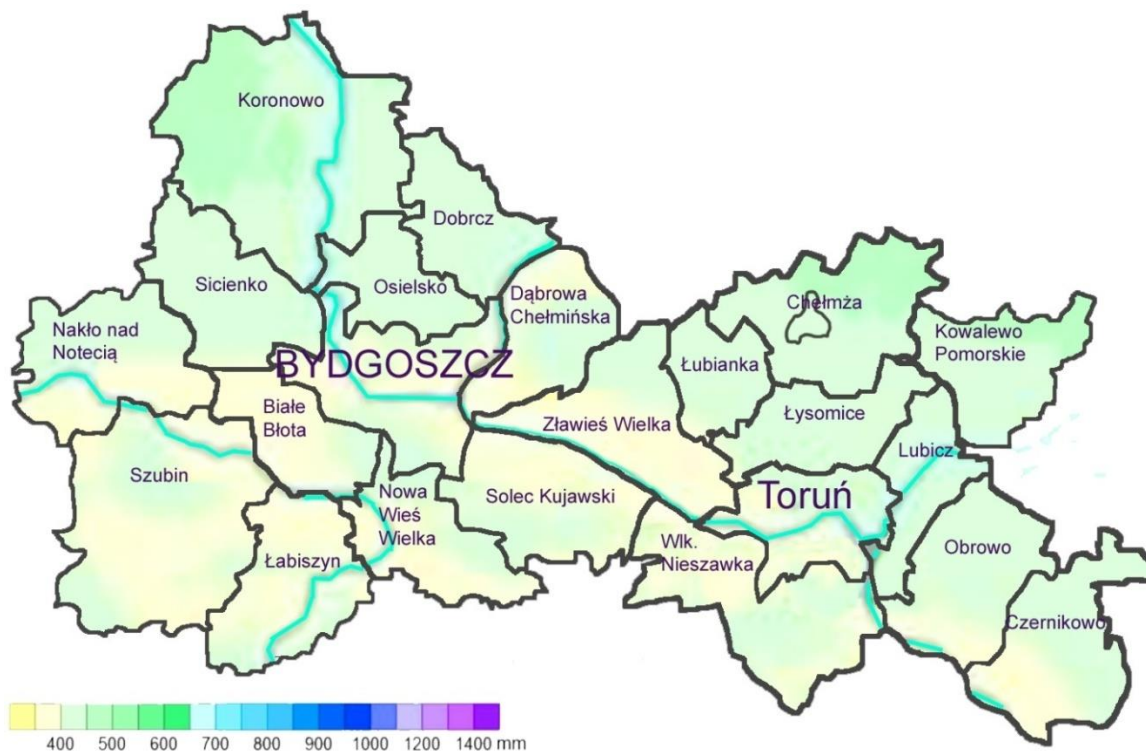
Koronowo

Dobrcz

Sicienko

Osielsko

Dąbrowa Chełmińska

Chełmża

Nakło nad Notecią

BYDGOSZCZ

Kowalewo Pomorskie

Łubianka

Białe Błota

Zławieś Wielka

Łysomice

Lubicz

Szubin

Nowa Wieś Wielka

Solec Kujawski

Toruń

Obrowo

Wlk. Nieszawka

Łabiszyn

Czernikowo

400 500 600 700 800 900 1000 1200 1400 mm